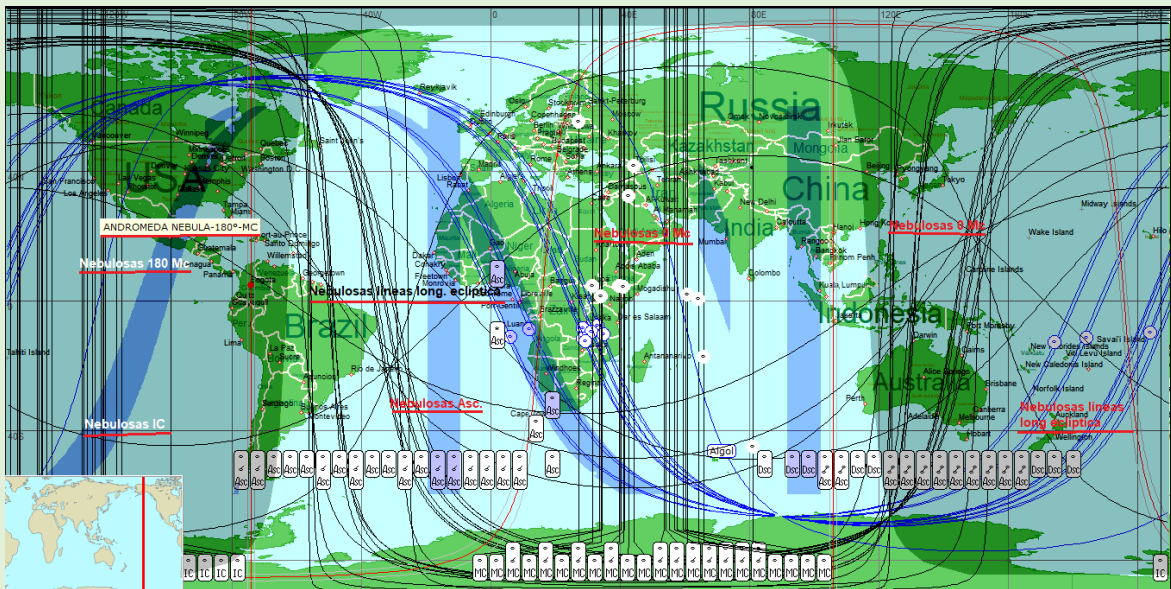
40W 0 60E 120E

Russia
Kazakhstan
Mongolia
China
India
Indonesia
Australia
USA
Brazil
Canada

ANDROMEDA NEBULA-180°-MC
Nebulosas 180 Mc
Nebulosas lineas long. ecliptica
Nebulosas 0 Mc
Nebulosas 0 Mc
Nebulosas IC
Nebulosas Asc.
Nebulosas lineas long ecliptica

Algol

Reykjavik
Edinburgh
Copenhagen
Saint-Petersburg
Moscow
Irkutsk
Winnipeg
Vancouver
San Francisco
Los Angeles
Las Vegas
Washington D.C.
Lisbon
Algeria
Niger
Dakar
Freetown
Monrovia
Luanda
Brazzaville
Dar es Salaam
Mogadishu
Aden
Mumbai
New Delhi
Colombo
Kuala Lumpur
Hong Kong
Tokyo
Beijing
Midway Islands
Wake Island
Caroline Islands
Port Moresby
Darwin
Alice Springs
Brisbane
Perth
Adelaide
Melbourne
Canberra
Hobart
Auckland
Wellington
Norfolk Island
New Caledonia Island
Savai'i Island
Tahiti Island
Lima
La Paz
Rio de Janeiro
Santiago
Buenos Aires
Cape Town
Windhoek
Antananarivo
Port-au-Prince
Santo Domingo
Bogota
Panama
Georgetown
Tampa

Asc Asc Asc Asc Asc Asc Asc Asc Asc Asc Asc Asc Asc Asc Asc Asc Asc Asc Asc Asc Asc Dsc Dsc Dsc Dsc Dsc Dsc Dsc Dsc Dsc Dsc Dsc Dsc Dsc Dsc Dsc Dsc Dsc Dsc Dsc Dsc Dsc
MC MC MC MC MC MC MC MC MC MC MC MC MC MC MC MC MC MC MC MC MC MC
IC IC IC IC